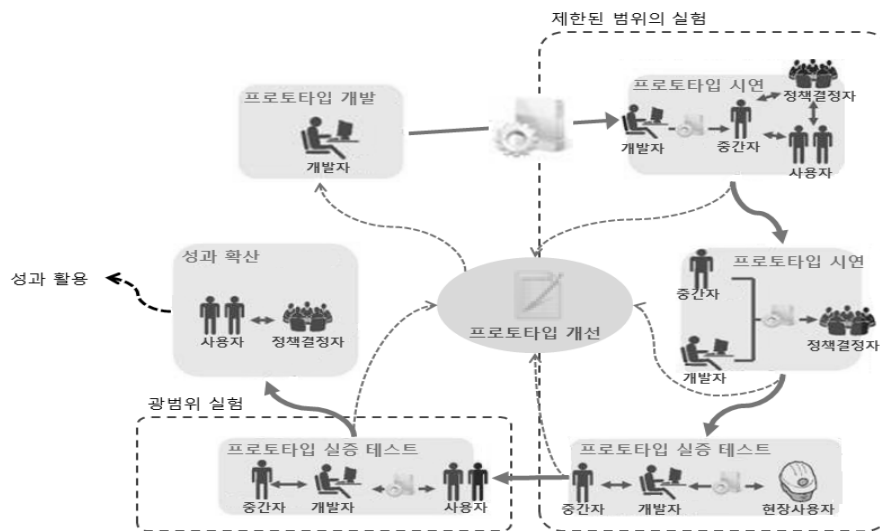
제한된 범위의 실험

프로토타입 개발
개발자

프로토타입 시연
정책결정자
개발자
중간자
사용자

성과 확산
성과 활용
사용자
정책결정자

프로토타입 개선

프로토타입 시연
중간자
정책결정자
개발자

광범위 실험

프로토타입 실증 테스트
중간자
개발자
사용자

프로토타입 실증 테스트
중간자
개발자
현장사용자